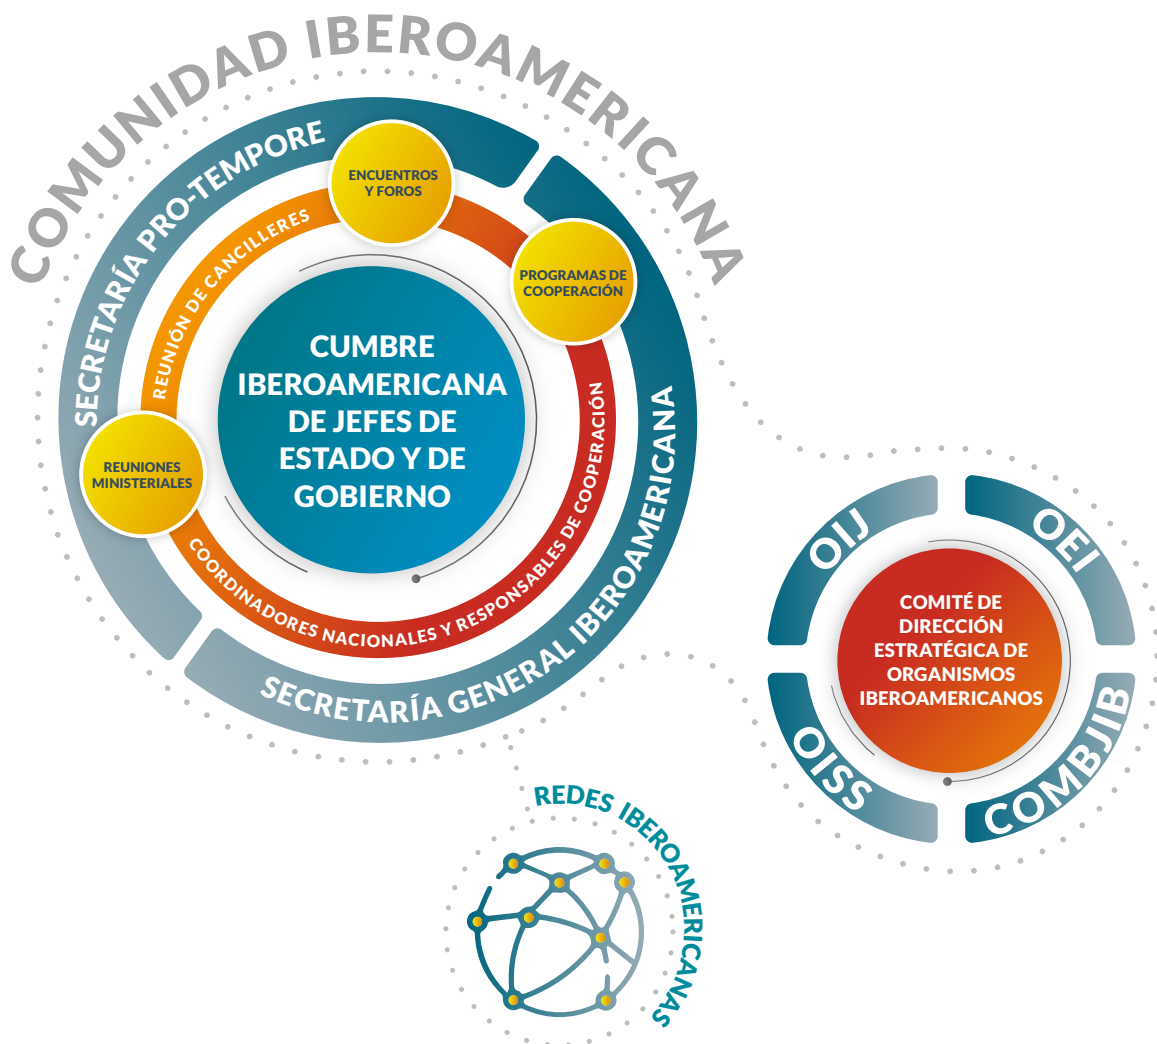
COMUNIDAD IBEROAMERICANA

SECRETARÍA PRO-TEMPORE

ENCUENTROS Y FOROS

PROGRAMAS DE COOPERACIÓN

REUNIÓN DE CANCILLERES

CUMBRE IBEROAMERICANA DE JEFES DE ESTADO Y DE GOBIERNO

REUNIONES MINISTERIALES

COORDINADORES NACIONALES Y RESPONSABLES DE COOPERACIÓN

SECRETARÍA GENERAL IBEROAMERICANA

OIJ

OEI

COMITÉ DE DIRECCIÓN ESTRATÉGICA DE ORGANISMOS IBEROAMERICANOS

OISS

COMBJIB

REDES IBEROAMERICANAS